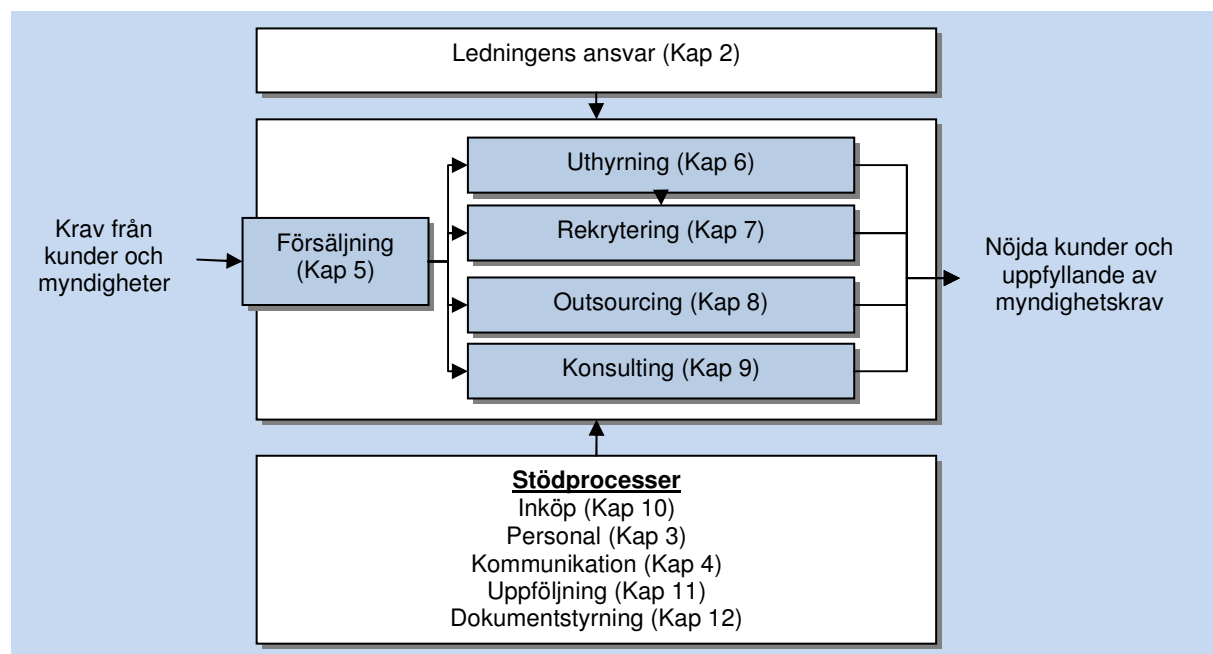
Ledningens ansvar (Kap 2)

Krav från kunder och myndigheter

Försäljning (Kap 5)

Uthyrning (Kap 6)

Rekrytering (Kap 7)

Outsourcing (Kap 8)

Konsulting (Kap 9)

Nöjda kunder och uppfyllande av myndighetskrav

**Stödprocesser**
Inköp (Kap 10)
Personal (Kap 3)
Kommunikation (Kap 4)
Uppföljning (Kap 11)
Dokumentstyrning (Kap 12)